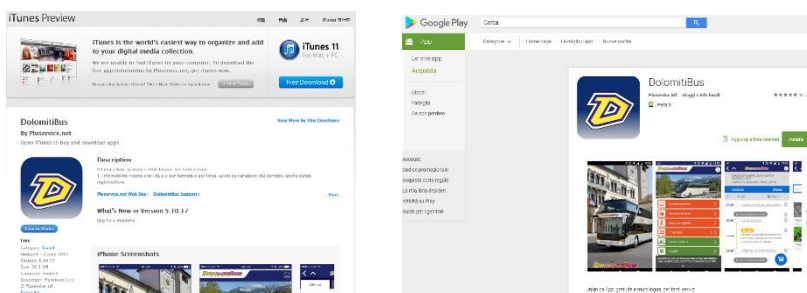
iTunes Preview

iTunes is the world's easiest way to organize and add to your digital media collection.

We are unable to find iTunes on your computer. To download the free app DolomitiBus by Pluservice.net, get iTunes now.

iTunes 11
For Mac + PC

Free Download

DolomitiBus
By Pluservice.net
Open iTunes to buy and download apps.

View More by This Developer

Description

Pluservice.net Web Site › DolomitiBus Support ›

...More

What's New in Version 5.10.17

View in iTunes

Free

iPhone Screenshots

Google Play
Cerca

App
Le mie app
Acquista
Giochi
Famiglia
Scelte editor

Account
Codice promozionale
Acquista corrispettivo
La mia lista desideri
Attività su Play
Guida per i genitori

Categorie
Home page
Classifiche
Nuove uscite

DolomitiBus
Pluservice srl
Viaggi e info locali
Per tutti
Aggiungi alla lista desideri
Installa